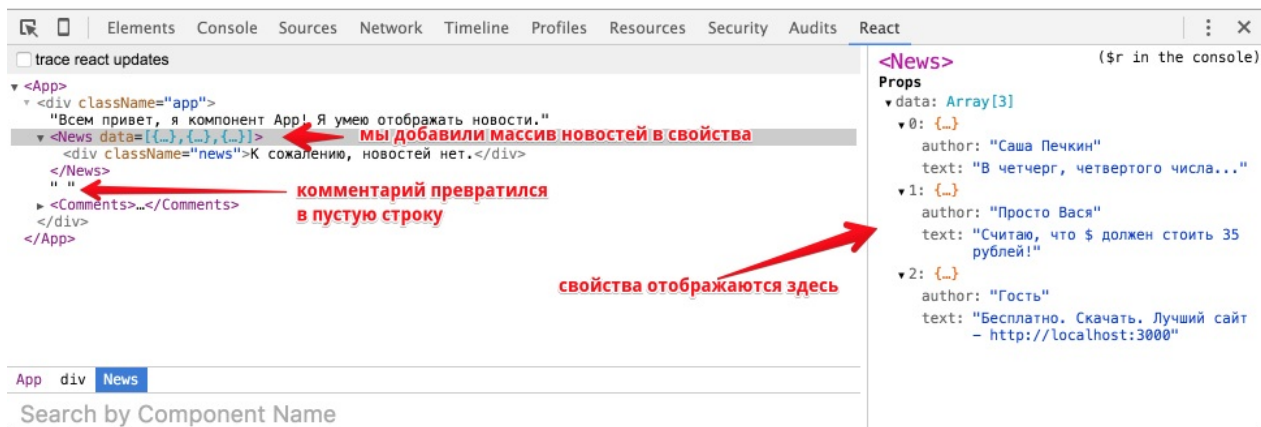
Elements Console Sources Network Timeline Profiles Resources Security Audits React

trace react updates

▾ <App>
▾ <div className="app">
"Всем привет, я компонент App! Я умею отображать новости."
▾ <News data=[{…},{…},{…}]>
<div className="news">К сожалению, новостей нет.</div>
</News>
" "
▸ <Comments>…</Comments>
</div>
</App>

мы добавили массив новостей в свойства

комментарий превратился в пустую строку

свойства отображаются здесь

App div News

Search by Component Name

<News> ($r in the console)
Props
▾ data: Array[3]
▾ 0: {…}
author: "Саша Печкин"
text: "В четчерг, четвертого числа..."
▾ 1: {…}
author: "Просто Вася"
text: "Считаю, что $ должен стоить 35 рублей!"
▾ 2: {…}
author: "Гость"
text: "Бесплатно. Скачать. Лучший сайт - http://localhost:3000"